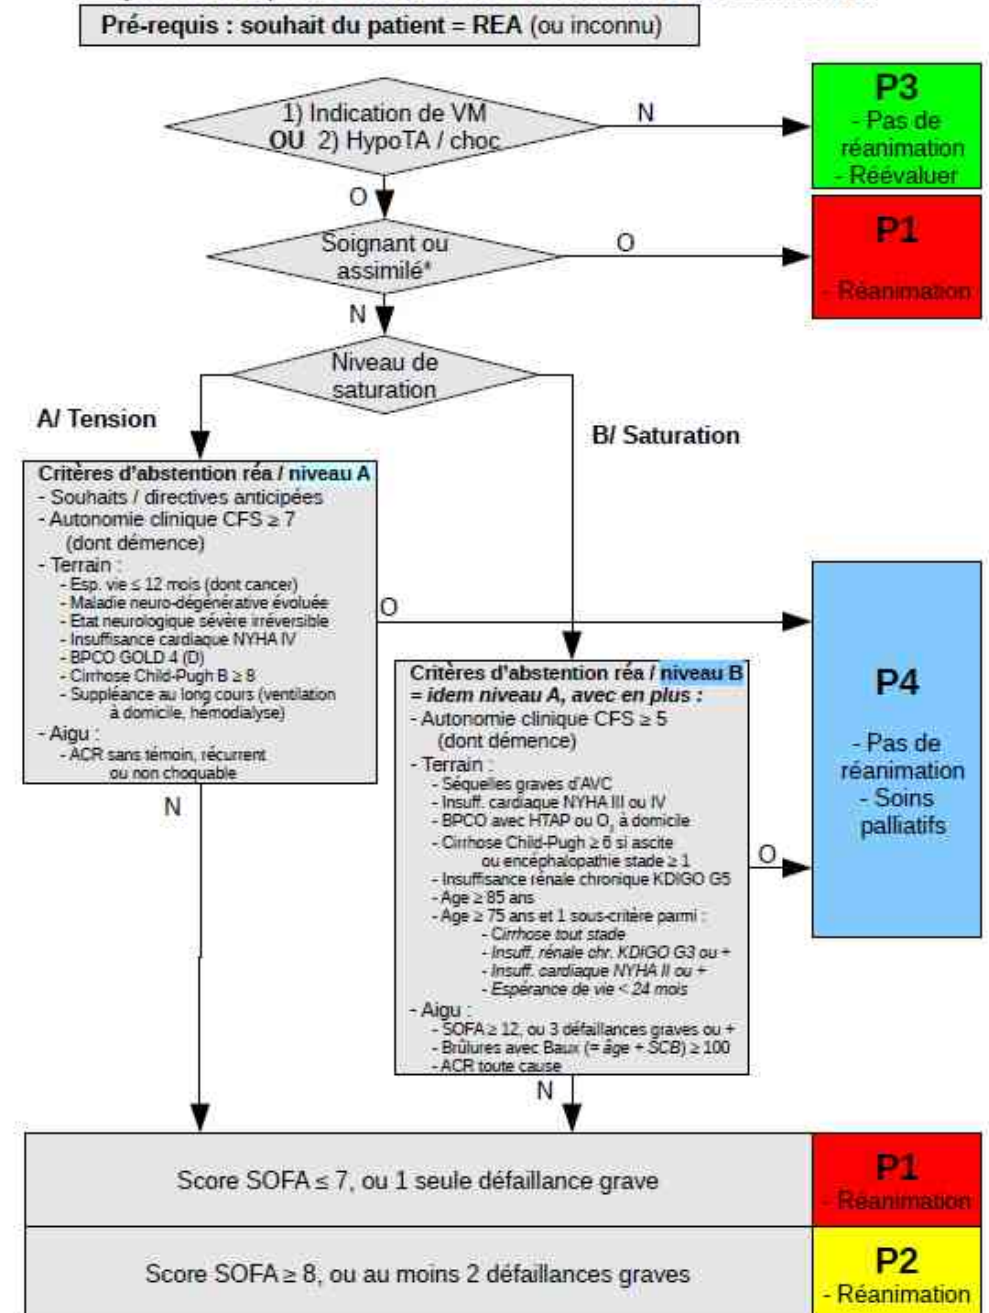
Pré-requis : souhait du patient = REA (ou inconnu)

1) Indication de VM
OU 2) HypoTA / choc

N

P3
- Pas de réanimation
- Réévaluer

O

Soignant ou assimilé*

O

P1
- Réanimation

N

Niveau de saturation

A/ Tension

B/ Saturation

Critères d'abstention réa / niveau A
- Souhaits / directives anticipées
- Autonomie clinique CFS ≥ 7 (dont démence)
- Terrain :
- Esp. vie ≤ 12 mois (dont cancer)
- Maladie neuro-dégénérative évoluée
- Etat neurologique sévère irréversible
- Insuffisance cardiaque NYHA IV
- BPCO GOLD 4 (D)
- Cirrhose Child-Pugh B ≥ 8
- Suppléance au long cours (ventilation à domicile, hémodialyse)
- Aigu :
- ACR sans témoin, récurrent ou non choquable

O

N

Critères d'abstention réa / niveau B
= idem niveau A, avec en plus :
- Autonomie clinique CFS ≥ 5 (dont démence)
- Terrain :
- Séquelles graves d'AVC
- Insuff. cardiaque NYHA III ou IV
- BPCO avec HTAP ou $O_2$ à domicile
- Cirrhose Child-Pugh ≥ 6 si ascite ou encéphalopathie stade ≥ 1
- Insuffisance rénale chronique KDIGO G5
- Age ≥ 85 ans
- Age ≥ 75 ans et 1 sous-critère parmi :
- Cirrhose tout stade
- Insuff. rénale chr. KDIGO G3 ou +
- Insuff. cardiaque NYHA II ou +
- Espérance de vie < 24 mois
- Aigu :
- SOFA ≥ 12, ou 3 défaillances graves ou +
- Brûlures avec Baux (= âge + SCB) ≥ 100
- ACR toute cause

O

P4
- Pas de réanimation
- Soins palliatifs

N

Score SOFA ≤ 7, ou 1 seule défaillance grave

P1
- Réanimation

Score SOFA ≥ 8, ou au moins 2 défaillances graves

P2
- Réanimation